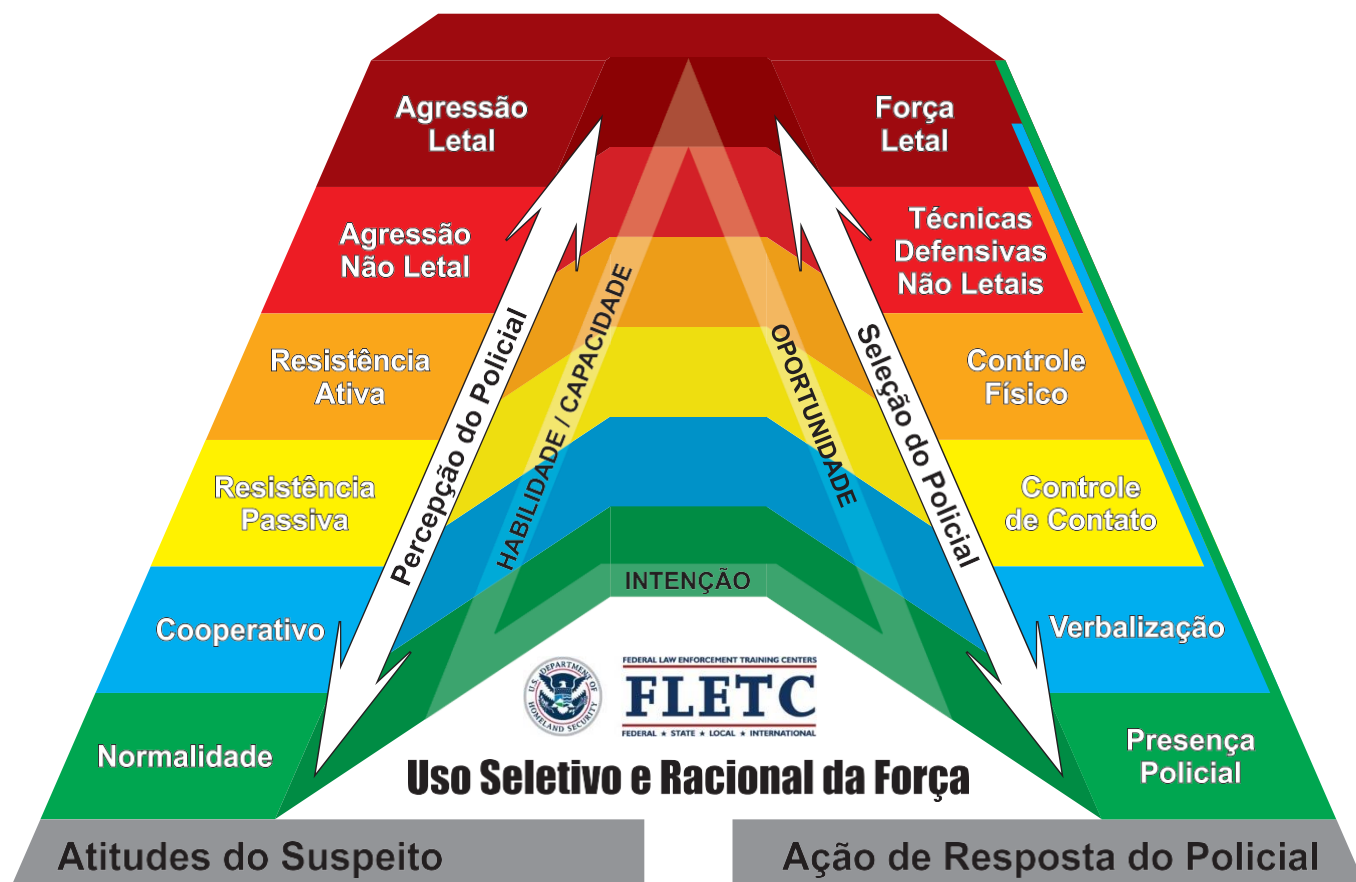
Agressão Letal

Agressão Não Letal

Resistência Ativa

Resistência Passiva

Cooperativo

Normalidade

Percepção do Policial

HABILIDADE / CAPACIDADE

INTENÇÃO

OPORTUNIDADE

Seleção do Policial

Força Letal

Técnicas Defensivas Não Letais

Controle Físico

Controle de Contato

Verbalização

Presença Policial

U.S. DEPARTMENT OF HOMELAND SECURITY

FEDERAL LAW ENFORCEMENT TRAINING CENTERS

FLETC

FEDERAL ★ STATE ★ LOCAL ★ INTERNATIONAL

Uso Seletivo e Racional da Força

Atitudes do Suspeito

Ação de Resposta do Policial